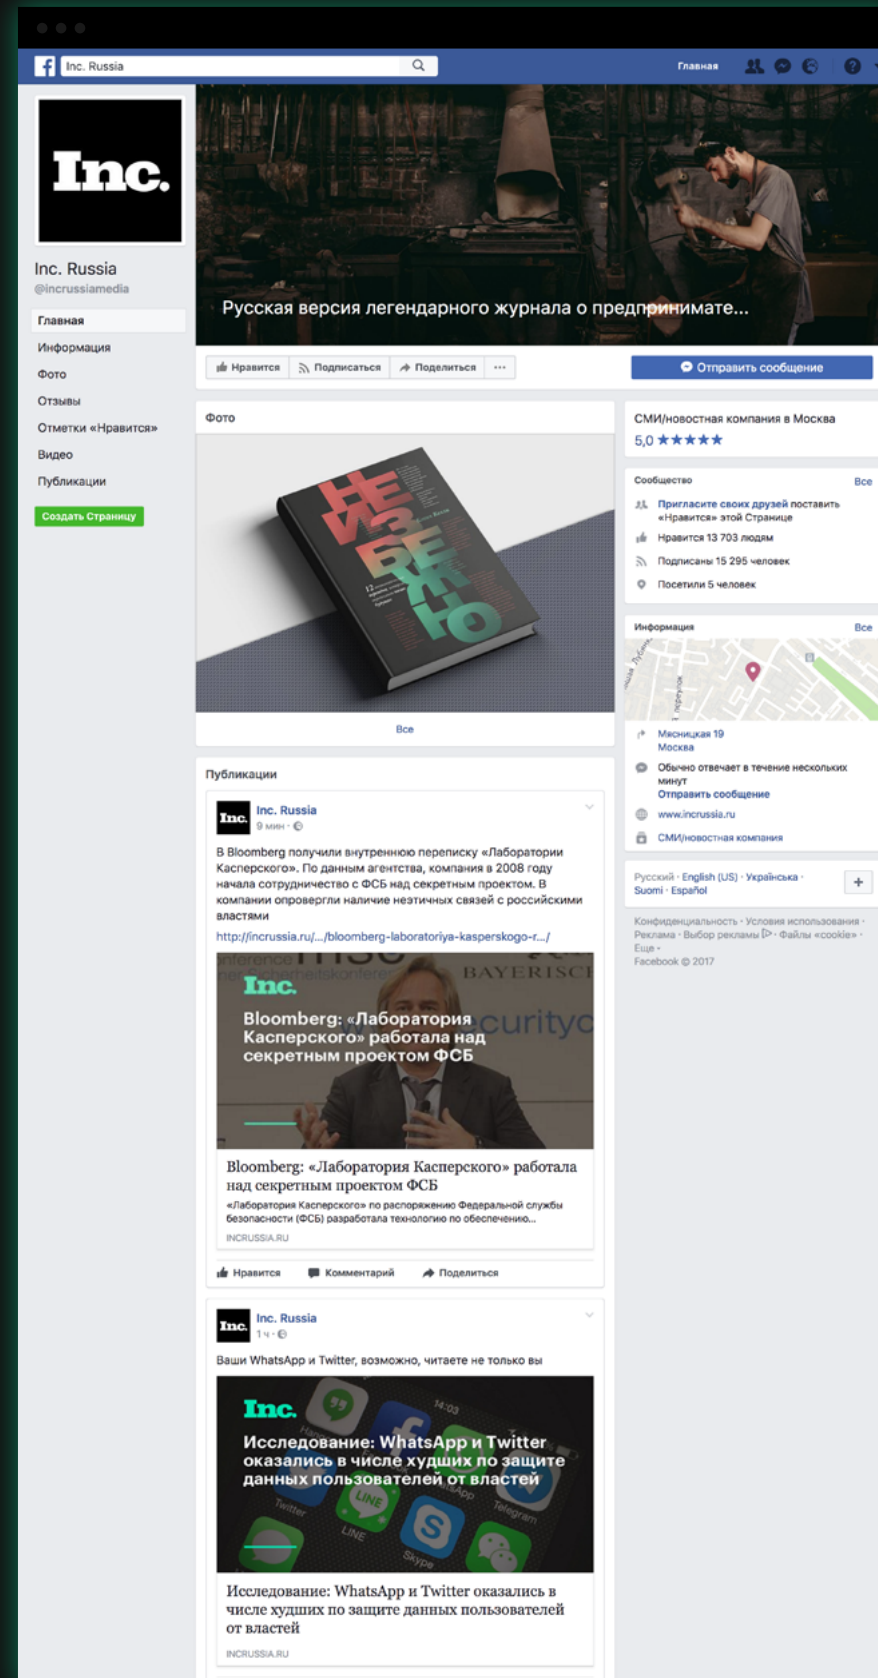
Inc. Russia

Главная

Inc.

Inc. Russia
@incrussiamedia

Главная
Информация
Фото
Отзывы
Отметки «Нравится»
Видео
Публикации

Создать Страницу

Русская версия легендарного журнала о предпринимате...

Нравится Подписаться Поделиться ···

Отправить сообщение

Фото

НЕИЗБЕЖНО

Все

СМИ/новостная компания в Москва
5,0 ★★★★★

Сообщество Все
Пригласите своих друзей поставить «Нравится» этой Странице
Нравится 13 703 людям
Подписаны 15 295 человек
Посетили 5 человек

Информация Все
Мясницкая 19
Москва
Обычно отвечает в течение нескольких минут
Отправить сообщение
www.incrussia.ru
СМИ/новостная компания

Русский · English (US) · Українська · Suomi · Español

Конфиденциальность · Условия использования · Реклама · Выбор рекламы · Файлы «cookie» · Еще · Facebook © 2017

Публикации

Inc. Russia
9 мин ·

В Bloomberg получили внутреннюю переписку «Лаборатории Касперского». По данным агентства, компания в 2008 году начала сотрудничество с ФСБ над секретным проектом. В компании опровергли наличие неэтичных связей с российскими властями

http://incrussia.ru/.../bloomberg-laboratoriya-kasperskogo-r.../

Inc.
Bloomberg: «Лаборатория Касперского» работала над секретным проектом ФСБ

Bloomberg: «Лаборатория Касперского» работала над секретным проектом ФСБ
«Лаборатория Касперского» по распоряжению Федеральной службы безопасности (ФСБ) разработала технологию по обеспечению...
INCRUSSIA.RU

Нравится Комментарий Поделиться

Inc. Russia
1 ч ·

Ваши WhatsApp и Twitter, возможно, читаете не только вы

Inc.
Исследование: WhatsApp и Twitter оказались в числе худших по защите данных пользователей от властей

Исследование: WhatsApp и Twitter оказались в числе худших по защите данных пользователей от властей
INCRUSSIA.RU